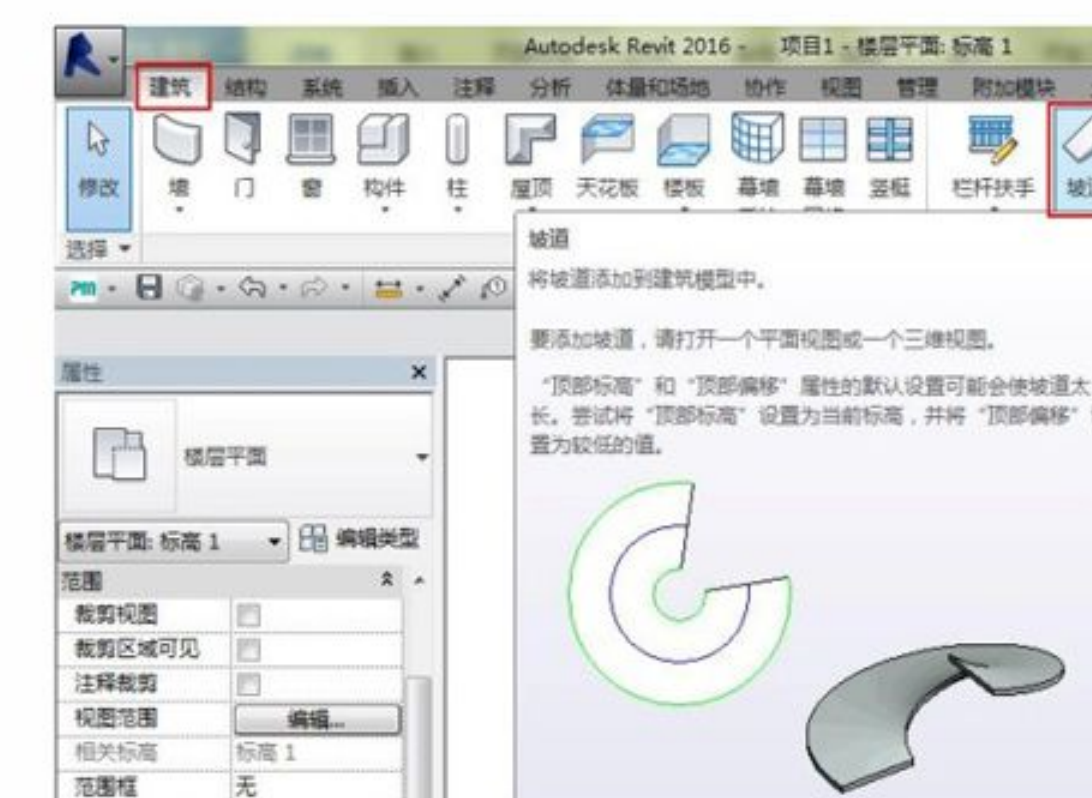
Autodesk Revit 2016 - 项目1 - 楼层平面: 标高 1

建筑 结构 系统 插入 注释 分析 体量和场地 协作 视图 管理 附加模块

修改 墙 门 窗 构件 柱 屋顶 天花板 楼板 幕墙 幕墙 竖梃 栏杆扶手 坡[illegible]

选择 ▾

坡道

将坡道添加到建筑模型中。

要添加坡道，请打开一个平面视图或一个三维视图。

"顶部标高" 和 "顶部偏移" 属性的默认设置可能会使坡道太长。尝试将 "顶部标高" 设置为当前标高，并将 "顶部偏移" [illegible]置为较低的值。

属性 ×

楼层平面

楼层平面: 标高 1 编辑类型

| 范围 | |
|---|---|
| 裁剪视图 | |
| 裁剪区域可见 | |
| 注释裁剪 | |
| 视图范围 | 编辑... |
| 相关标高 | 标高 1 |
| 范围框 | 无 |